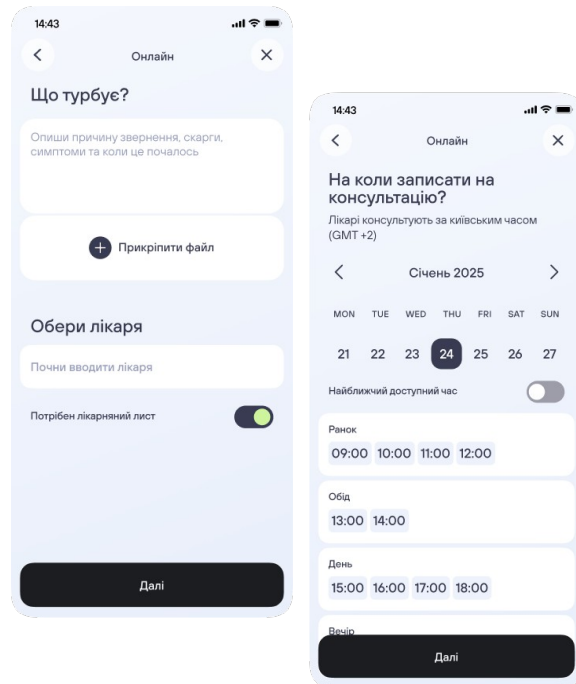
14:43

Онлайн

Що турбує?

Опиши причину звернення, скарги, симптоми та коли це почалось

Прикріпити файл

Обери лікаря

Почни вводити лікаря

Потрібен лікарняний лист

Далі

14:43

Онлайн

На коли записати на консультацію?

Лікарі консультують за київським часом (GMT +2)

Січень 2025

| MON | TUE | WED | THU | FRI | SAT | SUN |
|---|---|---|---|---|---|---|
| 21 | 22 | 23 | 24 | 25 | 26 | 27 |

Найближчий доступний час

Ранок

09:00 10:00 11:00 12:00

Обід

13:00 14:00

День

15:00 16:00 17:00 18:00

Вечір

Далі